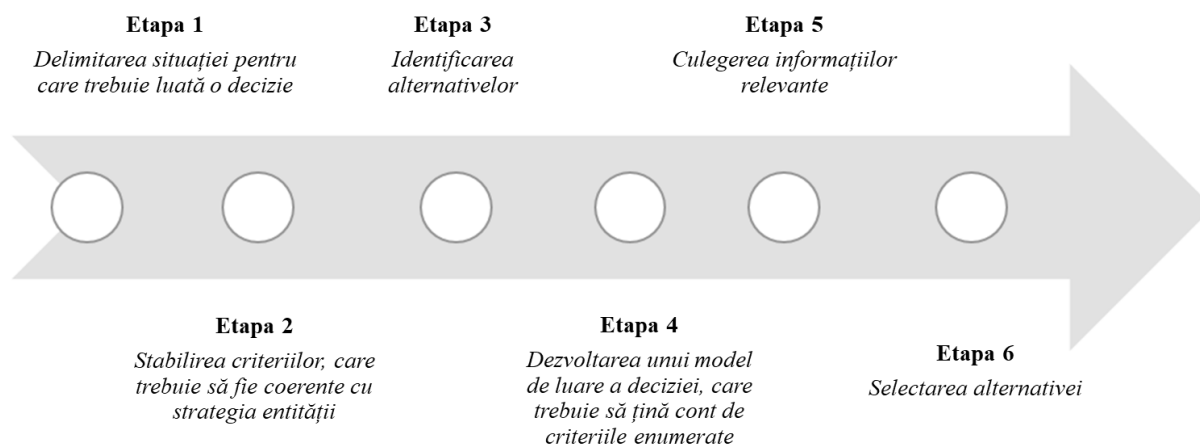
Etapa 1
Delimitarea situației pentru care trebuie luată o decizie

Etapa 3
Identificarea alternativelor

Etapa 5
Culegerea informațiilor relevante

Etapa 2
Stabilirea criteriilor, care trebuie să fie coerente cu strategia entității

Etapa 4
Dezvoltarea unui model de luare a deciziei, care trebuie să țină cont de criteriile enumerate

Etapa 6
Selectarea alternativei